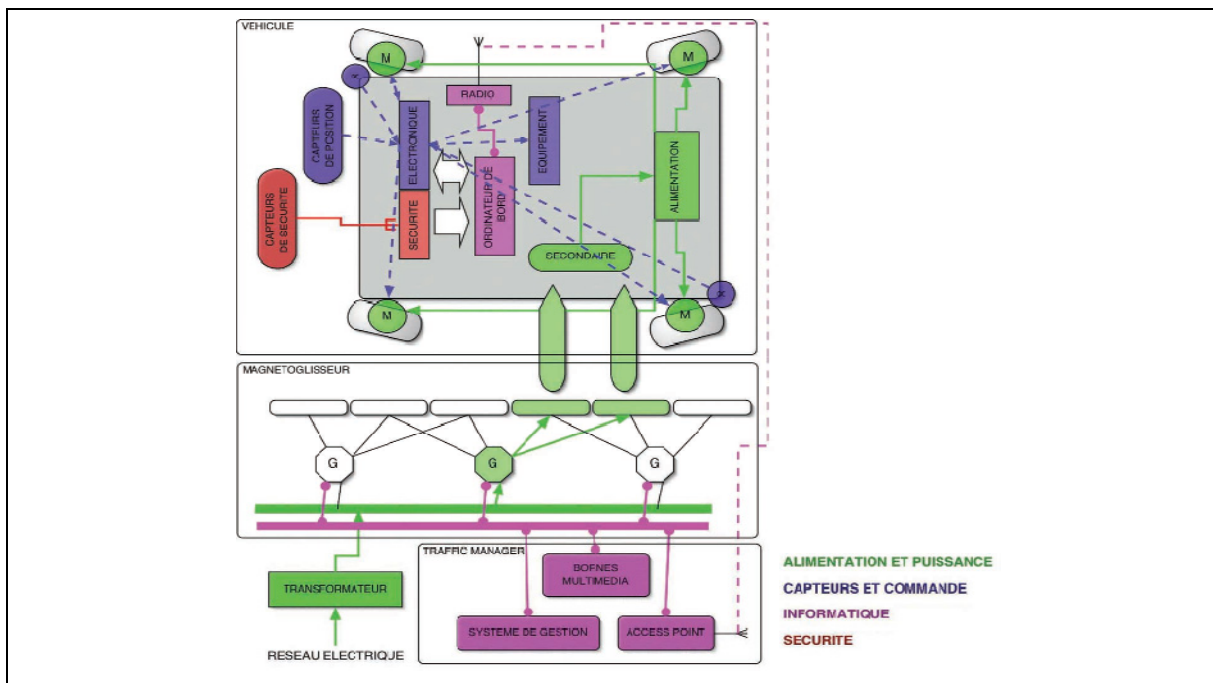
VEHICULE

M

M

RADIO

CAPTEURS DE POSITION

ELECTRONIQUE

EQUIPEMENT

ALIMENTATION

CAPTEURS DE SECURITE

SECURITE

ORDINATEUR DE BORD

SECONDAIRE

M

M

MAGNETOGLISSEUR

G

G

G

TRAFFIC MANAGER

BORNES MULTIMEDIA

TRANSFORMATEUR

SYSTEME DE GESTION

ACCESS POINT

RESEAU ELECTRIQUE

ALIMENTATION ET PUISSANCE

CAPTEURS ET COMMANDE

INFORMATIQUE

SECURITE